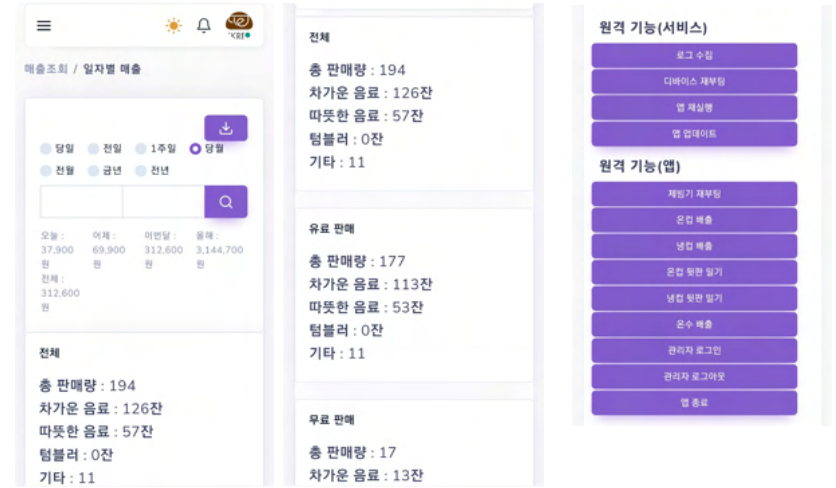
KRI

매출조회 / 일자별 매출

당일 전일 1주일 당월
전월 금년 전년

오늘 : 37,900원
어제 : 69,900원
이번달 : 312,600원
올해 : 3,144,700원
전체 : 312,600원

전체

총 판매량 : 194
차가운 음료 : 126잔
따뜻한 음료 : 57잔
텀블러 : 0잔
기타 : 11

전체

총 판매량 : 194
차가운 음료 : 126잔
따뜻한 음료 : 57잔
텀블러 : 0잔
기타 : 11

유료 판매

총 판매량 : 177
차가운 음료 : 113잔
따뜻한 음료 : 53잔
텀블러 : 0잔
기타 : 11

무료 판매

총 판매량 : 17
차가운 음료 : 13잔

원격 기능(서비스)

로그 수집
디바이스 재부팅
앱 재실행
앱 업데이트

원격 기능(앱)

제빙기 재부팅
온컵 배출
냉컵 배출
온컵 뒷판 밀기
냉컵 뒷판 밀기
온수 배출
관리자 로그인
관리자 로그아웃
앱 종료